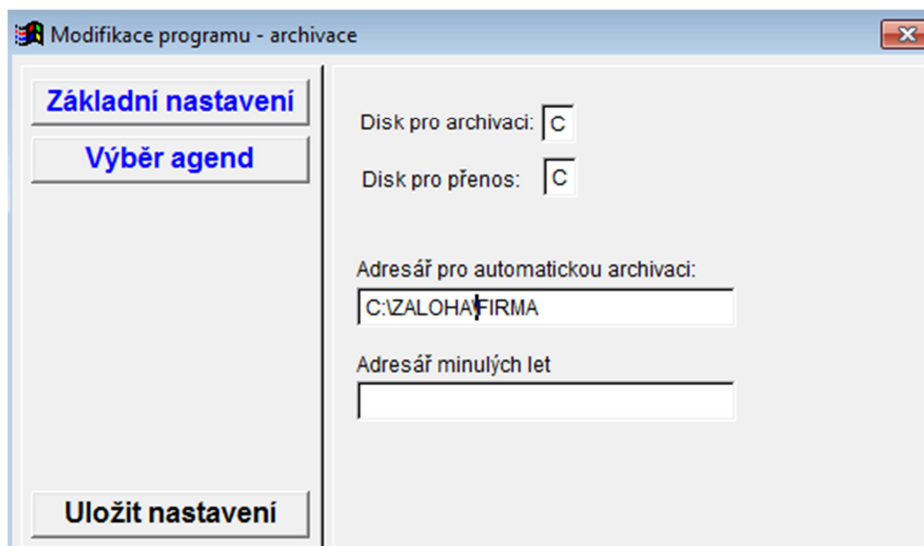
Modifikace programu - archivace

Základní nastavení

Výběr agend

Uložit nastavení

Disk pro archivaci: C

Disk pro přenos: C

Adresář pro automatickou archivaci:

C:\ZALOHA\FIRMA

Adresář minulých let